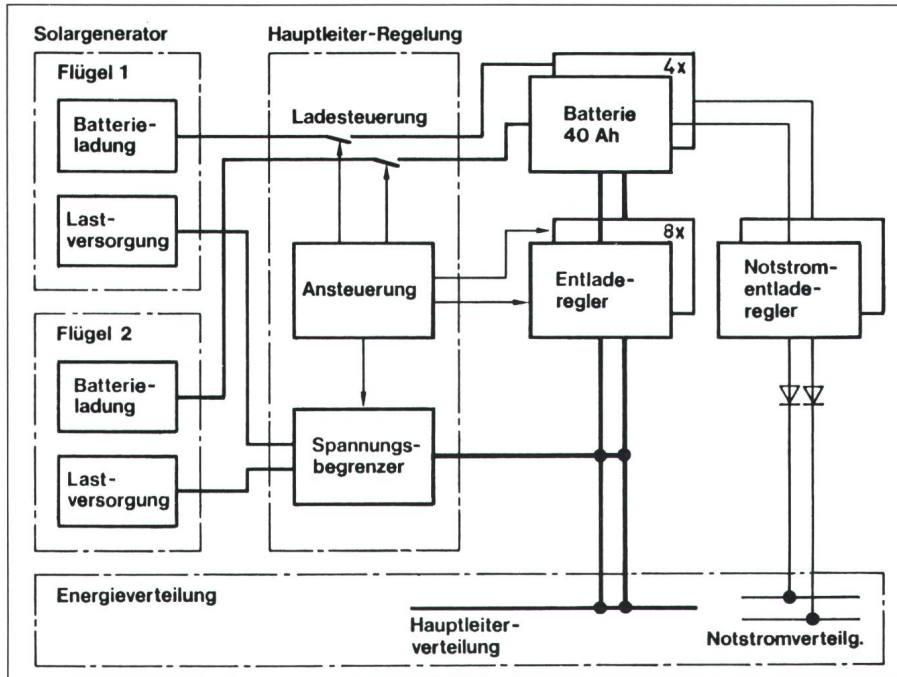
Solargenerator

Flügel 1

Batterieladung

Lastversorgung

Flügel 2

Batterieladung

Lastversorgung

Hauptleiter-Regelung

Ladesteuerung

Ansteuerung

Spannungsbegrenzer

4x

Batterie 40 Ah

8x

Entladeregler

Notstromentladeregler

Energieverteilung

Hauptleiterverteilung

Notstromverteilg.